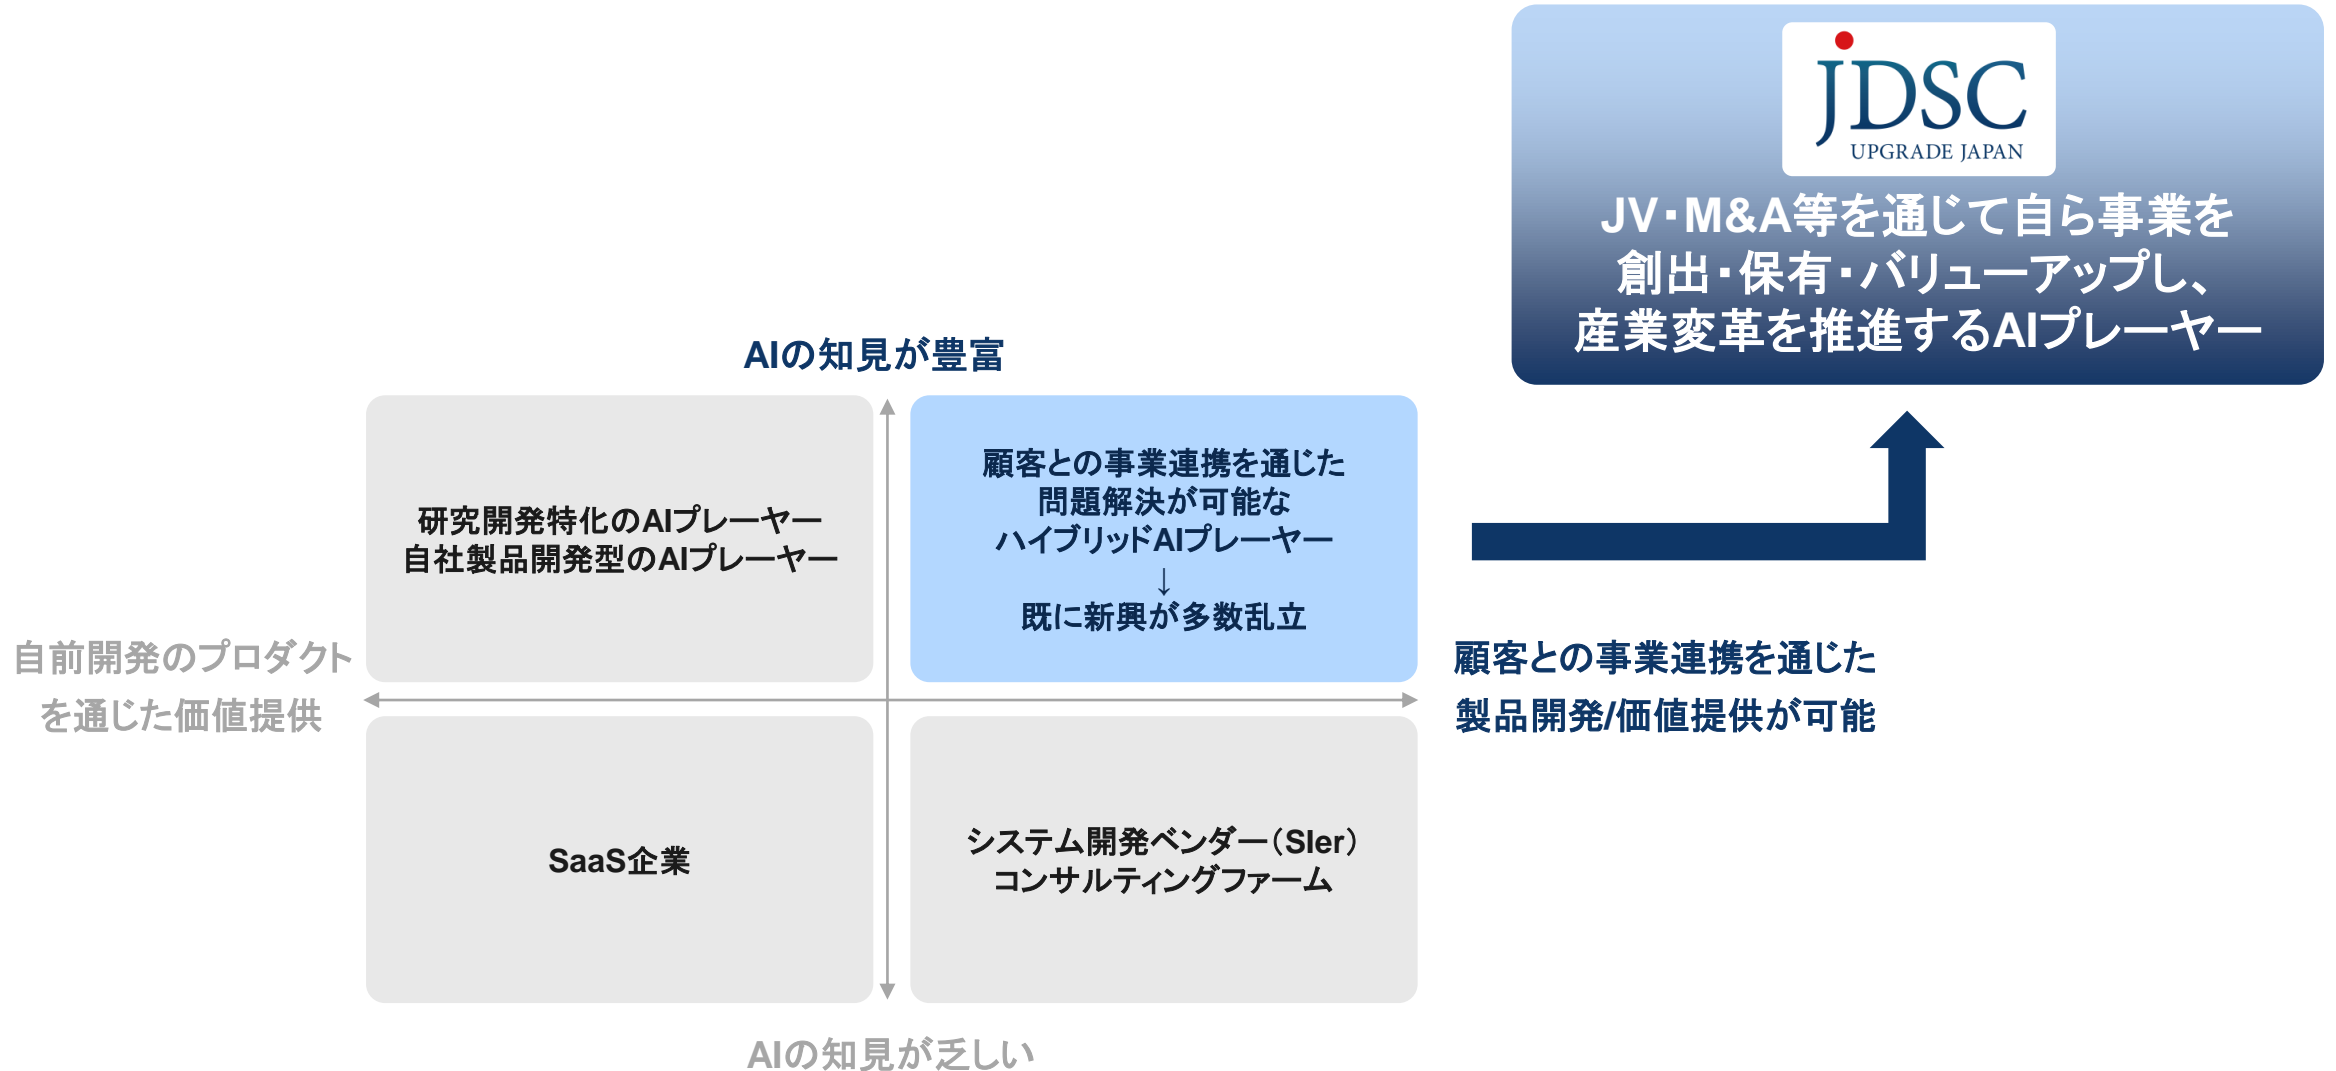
JDSC
UPGRADE JAPAN

JV・M&A等を通じて自ら事業を創出・保有・バリューアップし、産業変革を推進するAIプレーヤー

AIの知見が豊富

研究開発特化のAIプレーヤー
自社製品開発型のAIプレーヤー

顧客との事業連携を通じた問題解決が可能なハイブリッドAIプレーヤー
↓
既に新興が多数乱立

自前開発のプロダクトを通じた価値提供

顧客との事業連携を通じた製品開発/価値提供が可能

SaaS企業

システム開発ベンダー（SIer）
コンサルティングファーム

AIの知見が乏しい